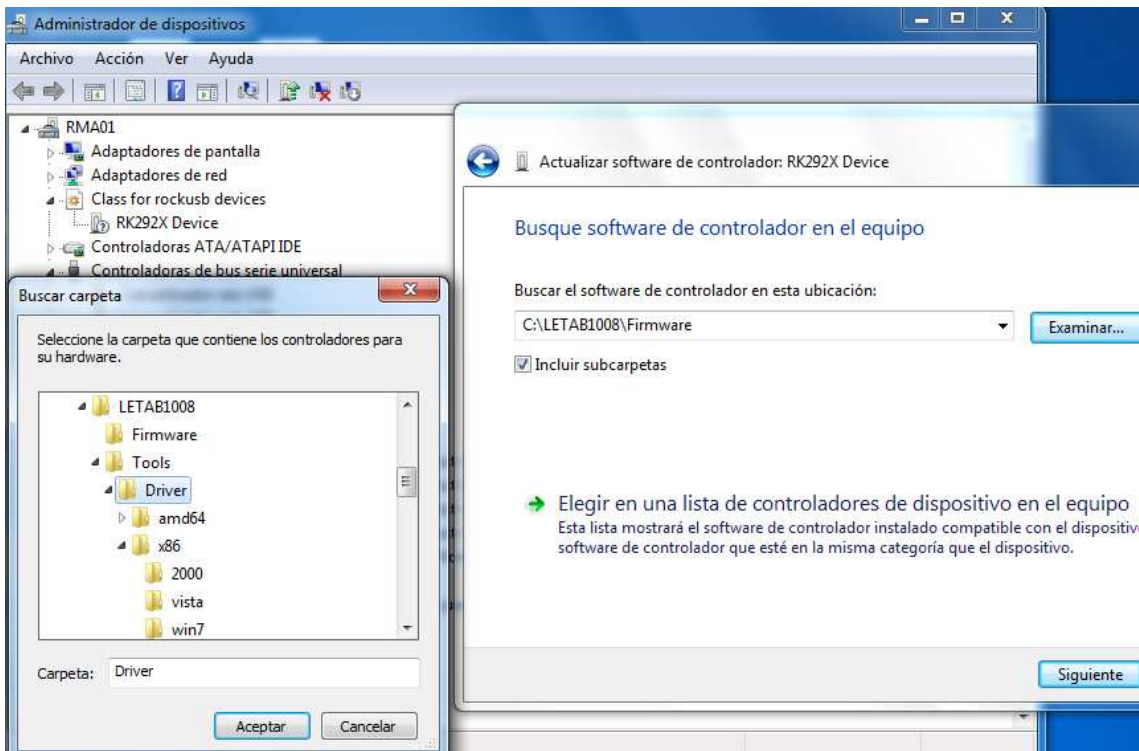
Administrador de dispositivos

Archivo Acción Ver Ayuda

RMA01
Adaptadores de pantalla
Adaptadores de red
Class for rockusb devices
RK292X Device
Controladoras ATA/ATAPI IDE
Controladoras de bus serie universal

Buscar carpeta

Seleccione la carpeta que contiene los controladores para su hardware.

LETAB1008
Firmware
Tools
Driver
amd64
x86
2000
vista
win7

Carpeta: Driver

Aceptar Cancelar

Actualizar software de controlador: RK292X Device

Busque software de controlador en el equipo

Buscar el software de controlador en esta ubicación:

C:\LETAB1008\Firmware

Examinar...

Incluir subcarpetas

Elegir en una lista de controladores de dispositivo en el equipo
Esta lista mostrará el software de controlador instalado compatible con el dispositivo software de controlador que esté en la misma categoría que el dispositivo.

Siguiente